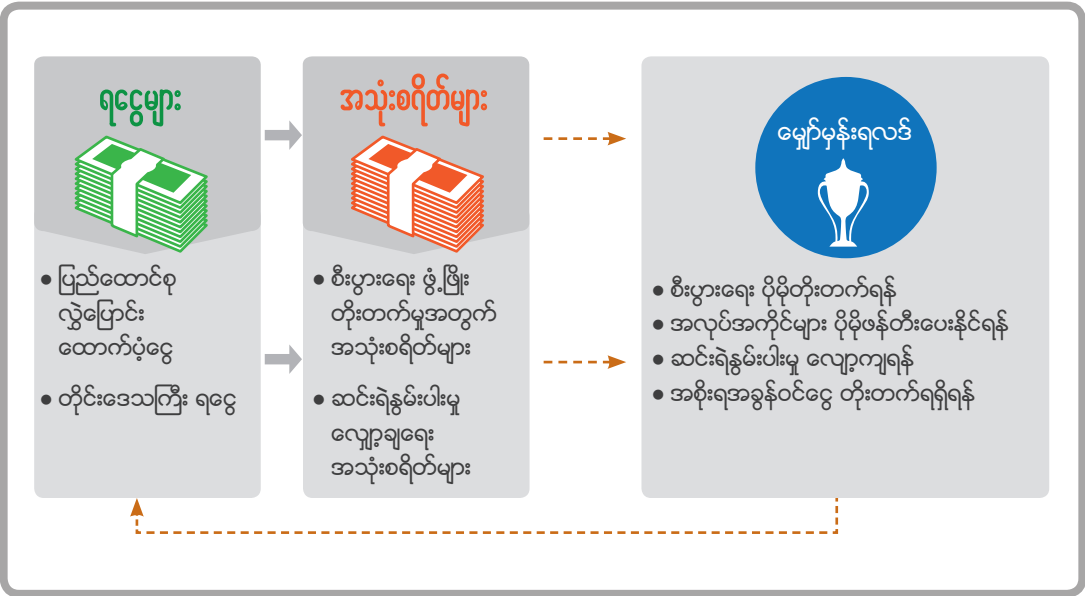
ရင္ေငြမ်ား

• ျပည္ေထာင္စု လႊဲေျပာင္း ေထာက္ပံ့ေငြ

• တိုင္းေဒသႀကီး ရေငြ

အသုံးစရိတ္မ်ား

• စီးပြားေရး ဖြံ႕ၿဖိဳး တိုးတက္မႈအတြက္ အသုံးစရိတ္မ်ား

• ဆင္းရဲႏြမ္းပါးမႈ ေလွ်ာ့ခ်ေရး အသုံးစရိတ္မ်ား

ေမွ်ာ္မွန္းရလဒ္

• စီးပြားေရး ပိုမိုတိုးတက္ရန္

• အလုပ္အကိုင္မ်ား ပိုမိုဖန္တီးေပးႏိုင္ရန္

• ဆင္းရဲႏြမ္းပါးမႈ ေလ်ာ့က်ရန္

• အစိုးရအခြန္ဝင္ေငြ တိုးတက္ရရွိရန္